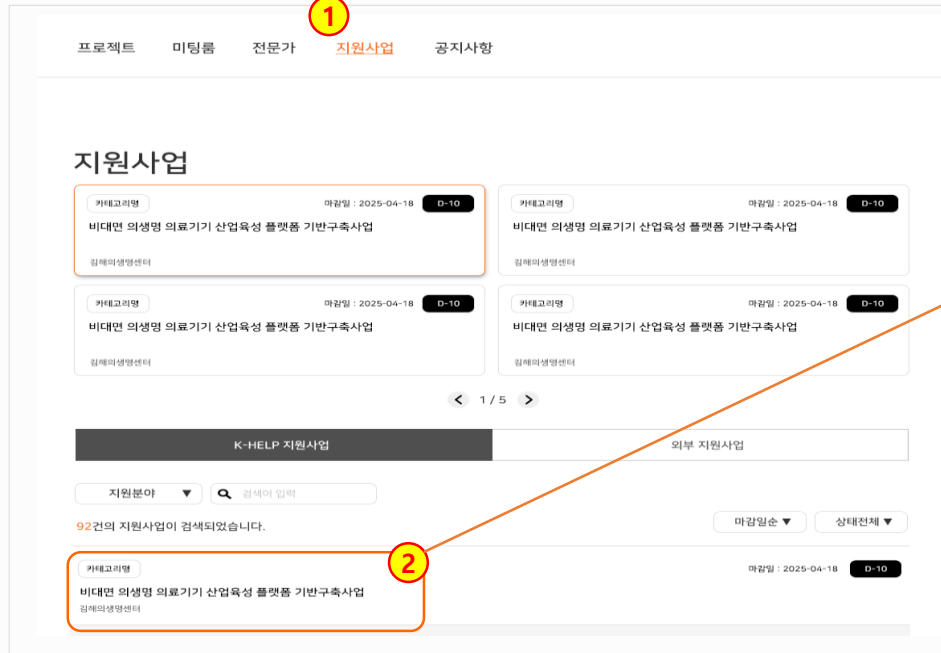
1

프로젝트 미팅룸 전문가 지원사업 공지사항

지원사업

카테고리명 마감일 : 2025-04-18 D-10
비대면 의생명 의료기기 산업육성 플랫폼 기반구축사업
김해의생명센터

카테고리명 마감일 : 2025-04-18 D-10
비대면 의생명 의료기기 산업육성 플랫폼 기반구축사업
김해의생명센터

카테고리명 마감일 : 2025-04-18 D-10
비대면 의생명 의료기기 산업육성 플랫폼 기반구축사업
김해의생명센터

카테고리명 마감일 : 2025-04-18 D-10
비대면 의생명 의료기기 산업육성 플랫폼 기반구축사업
김해의생명센터

1 / 5

K-HELP 지원사업 외부 지원사업

지원분야 ▼ 검색어 입력

92건의 지원사업이 검색되었습니다. 마감일순 ▼ 상태전체 ▼

2

카테고리명 마감일 : 2025-04-18 D-10
비대면 의생명 의료기기 산업육성 플랫폼 기반구축사업
김해의생명센터